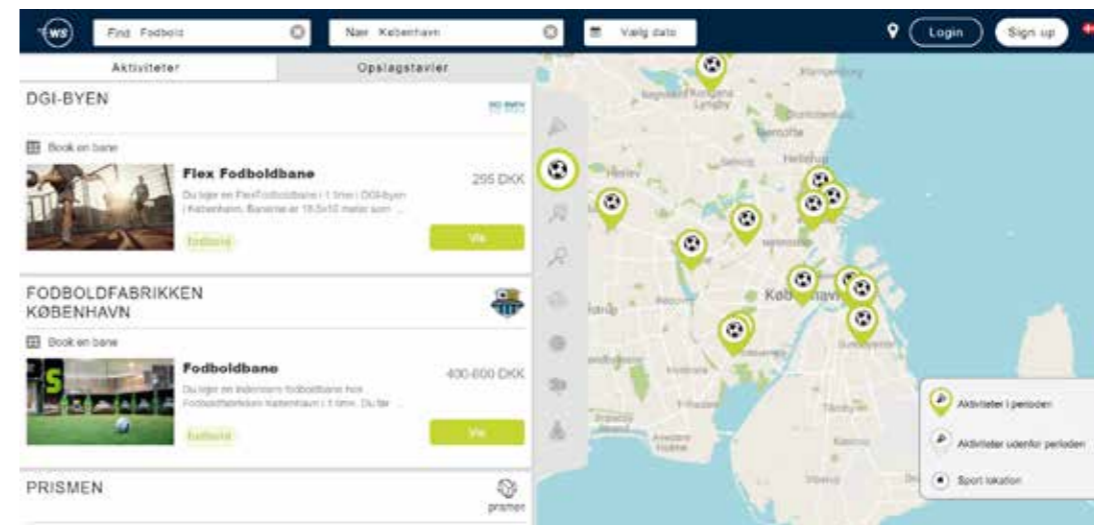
WS

Find Fodbold

Nær København

Vælg dato

Login

Sign up

Aktiviteter

Opslagstavler

DGI-BYEN

DGI BYEN

Book en bane

Flex Fodboldbane

295 DKK

Du lejer en FlexFodboldbane i 1 time i DGI-byen i København. Banerne er 18.5x10 meter som ...

fodbold

Vis

FODBOLDFABRIKKEN KØBENHAVN

Book en bane

Fodboldbane

400-600 DKK

Du lejer en indendørs fodboldbane hos Fodboldfabrikken København i 1 time. Du får ...

fodbold

Vis

PRISMEN

prismen

København

Aktiviteter i perioden

Aktiviteter udenfor perioden

Sport lokation